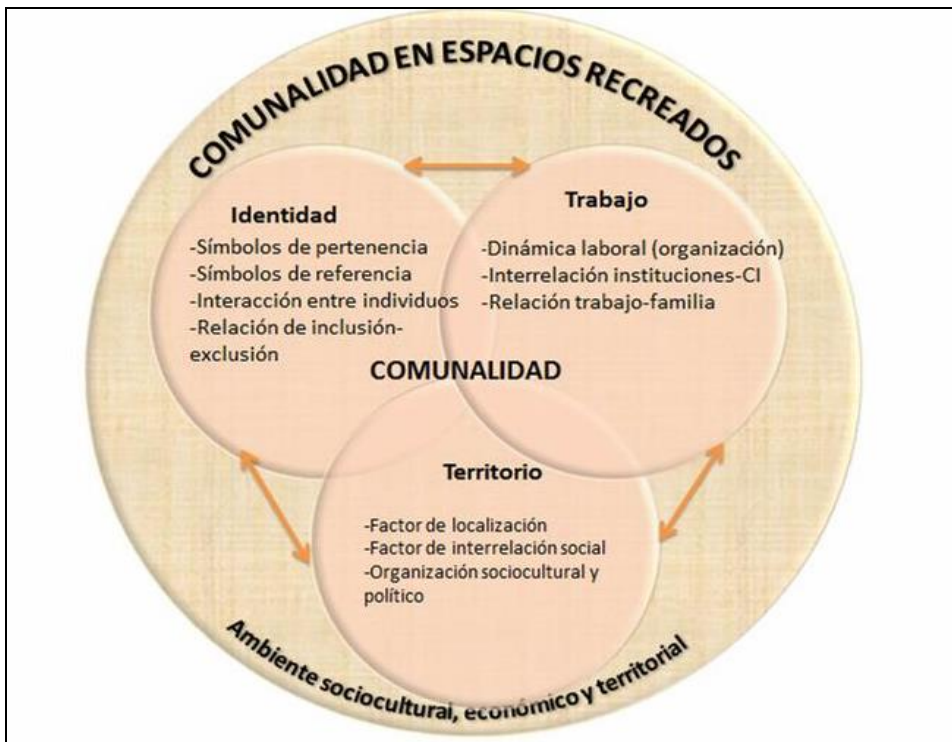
COMUNALIDAD EN ESPACIOS RECREADOS

Identidad
-Símbolos de pertenencia
-Símbolos de referencia
-Interacción entre individuos
-Relación de inclusión-exclusión

Trabajo
-Dinámica laboral (organización)
-Interrelación instituciones-CI
-Relación trabajo-familia

COMUNALIDAD

Territorio
-Factor de localización
-Factor de interrelación social
-Organización sociocultural y político

Ambiente sociocultural, económico y territorial